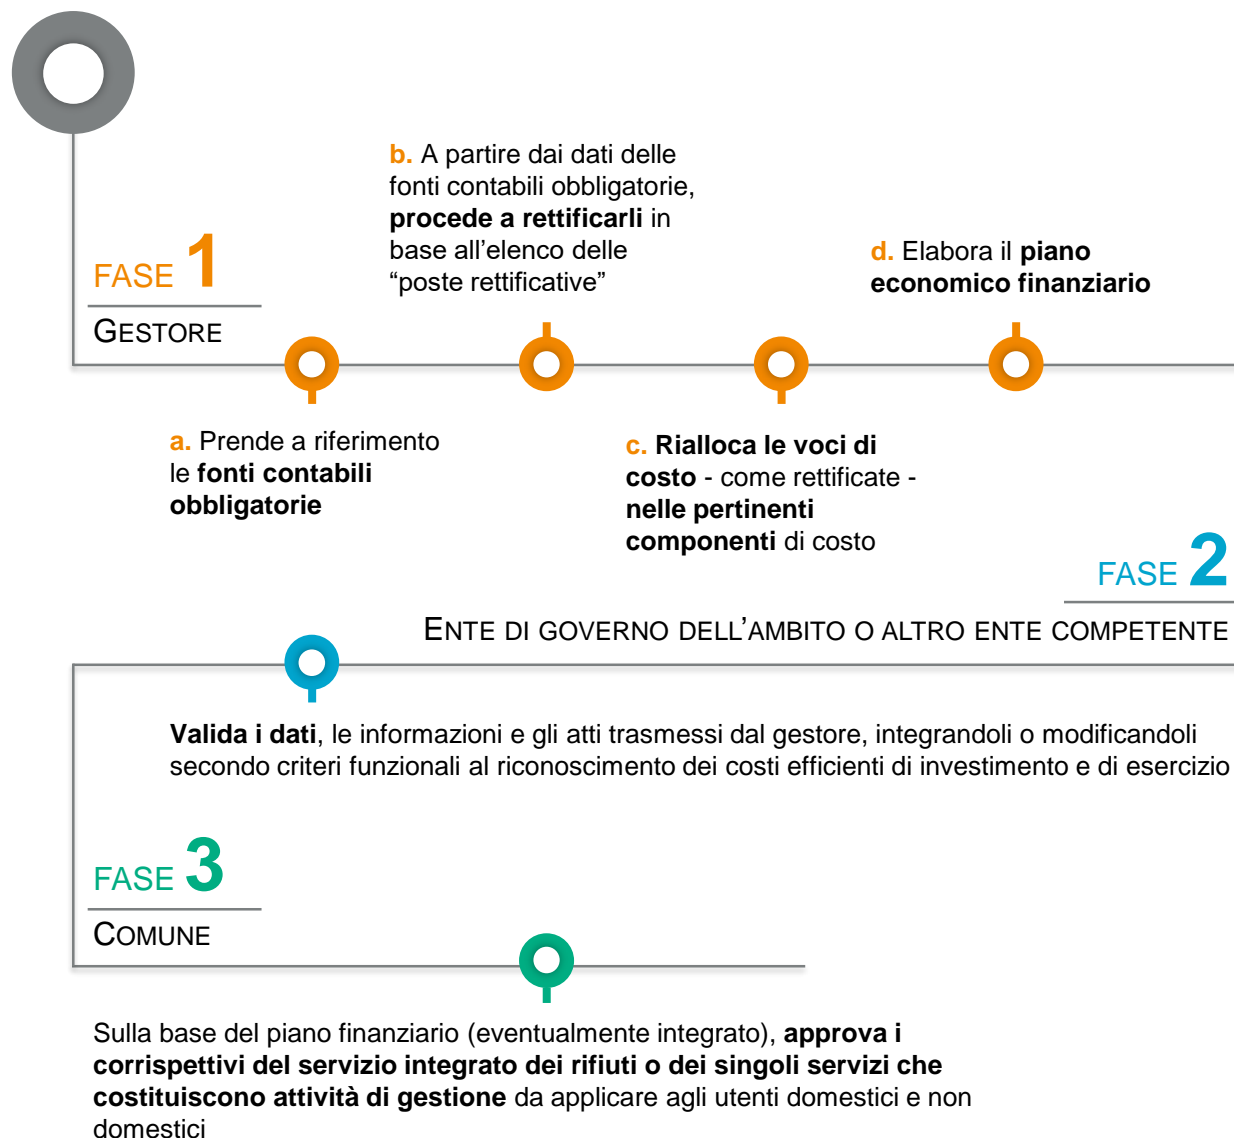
FASE 1

GESTORE

b. A partire dai dati delle fonti contabili obbligatorie, procede a rettificarli in base all’elenco delle “poste rettificative”

d. Elabora il piano economico finanziario

a. Prende a riferimento le fonti contabili obbligatorie

c. Rialloca le voci di costo - come rettificate - nelle pertinenti componenti di costo

FASE 2

ENTE DI GOVERNO DELL’AMBITO O ALTRO ENTE COMPETENTE

Valida i dati, le informazioni e gli atti trasmessi dal gestore, integrandoli o modificandoli secondo criteri funzionali al riconoscimento dei costi efficienti di investimento e di esercizio

FASE 3

COMUNE

Sulla base del piano finanziario (eventualmente integrato), approva i corrispettivi del servizio integrato dei rifiuti o dei singoli servizi che costituiscono attività di gestione da applicare agli utenti domestici e non domestici